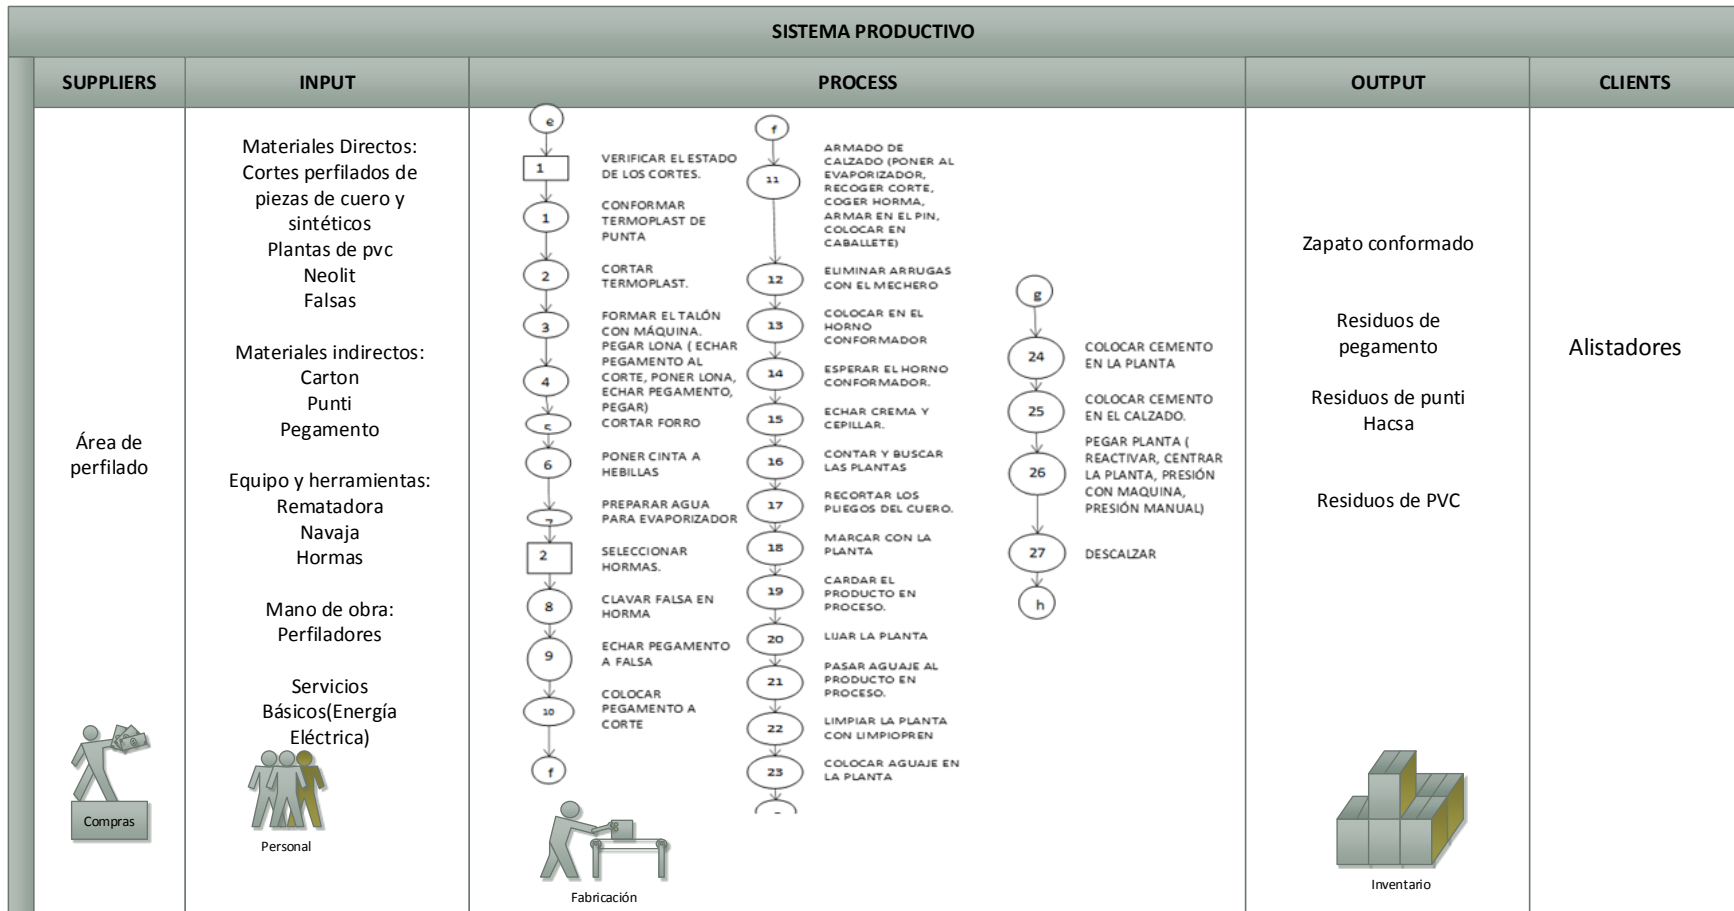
SISTEMA PRODUCTIVO

| SUPPLIERS | INPUT | PROCESS | OUTPUT | CLIENTS |
|---|---|---|---|---|
| Área de perfilado | Materiales Directos: Cortes perfilados de piezas de cuero y sintéticos Plantas de pvc Neolit Falsas<br><br>Materiales indirectos: Carton Punti Pegamento<br><br>Equipo y herramientas: Rematadora Navaja Hormas<br><br>Mano de obra: Perfiladores<br><br>Servicios Básicos(Energía Eléctrica) | (see below) | Zapato conformado<br><br>Residuos de pegamento<br><br>Residuos de punti Hacsa<br><br>Residuos de PVC | Alistadores |

e
1 VERIFICAR EL ESTADO DE LOS CORTES.
1 CONFORMAR TERMOPLAST DE PUNTA
2 CORTAR TERMOPLAST.
3 FORMAR EL TALÓN CON MÁQUINA.
4 PEGAR LONA ( ECHAR PEGAMENTO AL CORTE, PONER LONA, ECHAR PEGAMENTO, PEGAR)
5 CORTAR FORRO
6 PONER CINTA A HEBILLAS
7 PREPARAR AGUA PARA EVAPORIZADOR
2 SELECCIONAR HORMAS.
8 CLAVAR FALSA EN HORMA
9 ECHAR PEGAMENTO A FALSA
10 COLOCAR PEGAMENTO A CORTE
f

f
11 ARMADO DE CALZADO (PONER AL EVAPORIZADOR, RECOGER CORTE, COGER HORMA, ARMAR EN EL PIN, COLOCAR EN CABALLETE)
12 ELIMINAR ARRUGAS CON EL MECHERO
13 COLOCAR EN EL HORNO CONFORMADOR
14 ESPERAR EL HORNO CONFORMADOR.
15 ECHAR CREMA Y CEPILLAR.
16 CONTAR Y BUSCAR LAS PLANTAS
17 RECORTAR LOS PLIEGOS DEL CUERO.
18 MARCAR CON LA PLANTA
19 CARDAR EL PRODUCTO EN PROCESO.
20 LIJAR LA PLANTA
21 PASAR AGUAJE AL PRODUCTO EN PROCESO.
22 LIMPIAR LA PLANTA CON LIMPIOPREN
23 COLOCAR AGUAJE EN LA PLANTA

g
24 COLOCAR CEMENTO EN LA PLANTA
25 COLOCAR CEMENTO EN EL CALZADO.
26 PEGAR PLANTA ( REACTIVAR, CENTRAR LA PLANTA, PRESIÓN CON MAQUINA, PRESIÓN MANUAL)
27 DESCALZAR
h

Compras
Personal
Fabricación
Inventario